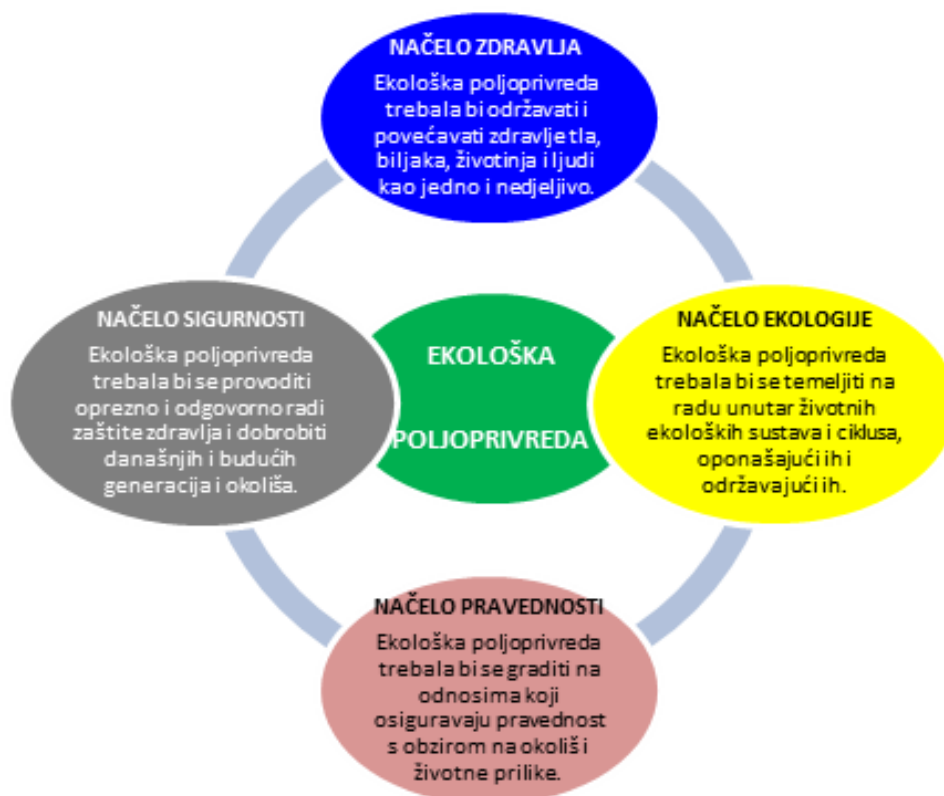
NAČELO ZDRAVLJA

Ekološka poljoprivreda trebala bi održavati i povećavati zdravlje tla, biljaka, životinja i ljudi kao jedno i nedjeljivo.

NAČELO SIGURNOSTI

Ekološka poljoprivreda trebala bi se provoditi oprezno i odgovorno radi zaštite zdravlja i dobrobiti današnjih i budućih generacija i okoliša.

EKOLOŠKA

POLJOPRIVREDA

NAČELO EKOLOGIJE

Ekološka poljoprivreda trebala bi se temeljiti na radu unutar životnih ekoloških sustava i ciklusa, oponašajući ih i održavajući ih.

NAČELO PRAVEDNOSTI

Ekološka poljoprivreda trebala bi se graditi na odnosima koji osiguravaju pravednost s obzirom na okoliš i životne prilike.